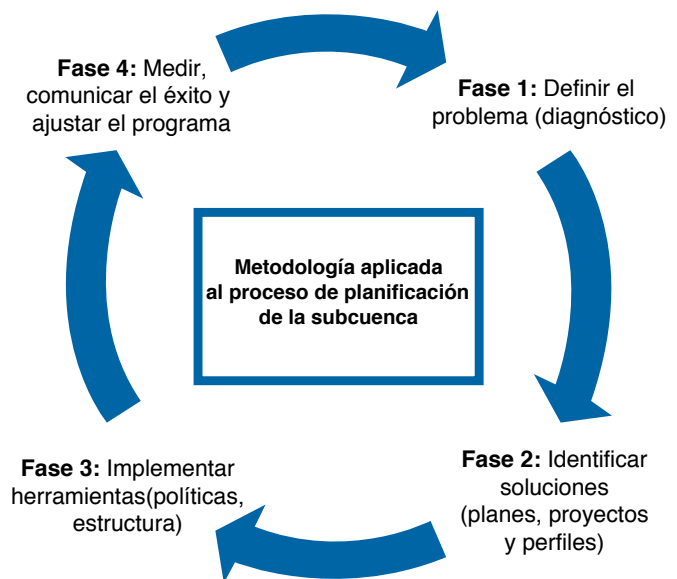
**Fase 1:** Definir el problema (diagnóstico)

**Fase 2:** Identificar soluciones (planes, proyectos y perfiles)

**Fase 3:** Implementar herramientas(políticas, estructura)

**Fase 4:** Medir, comunicar el éxito y ajustar el programa

**Metodología aplicada al proceso de planificación de la subcuenca**